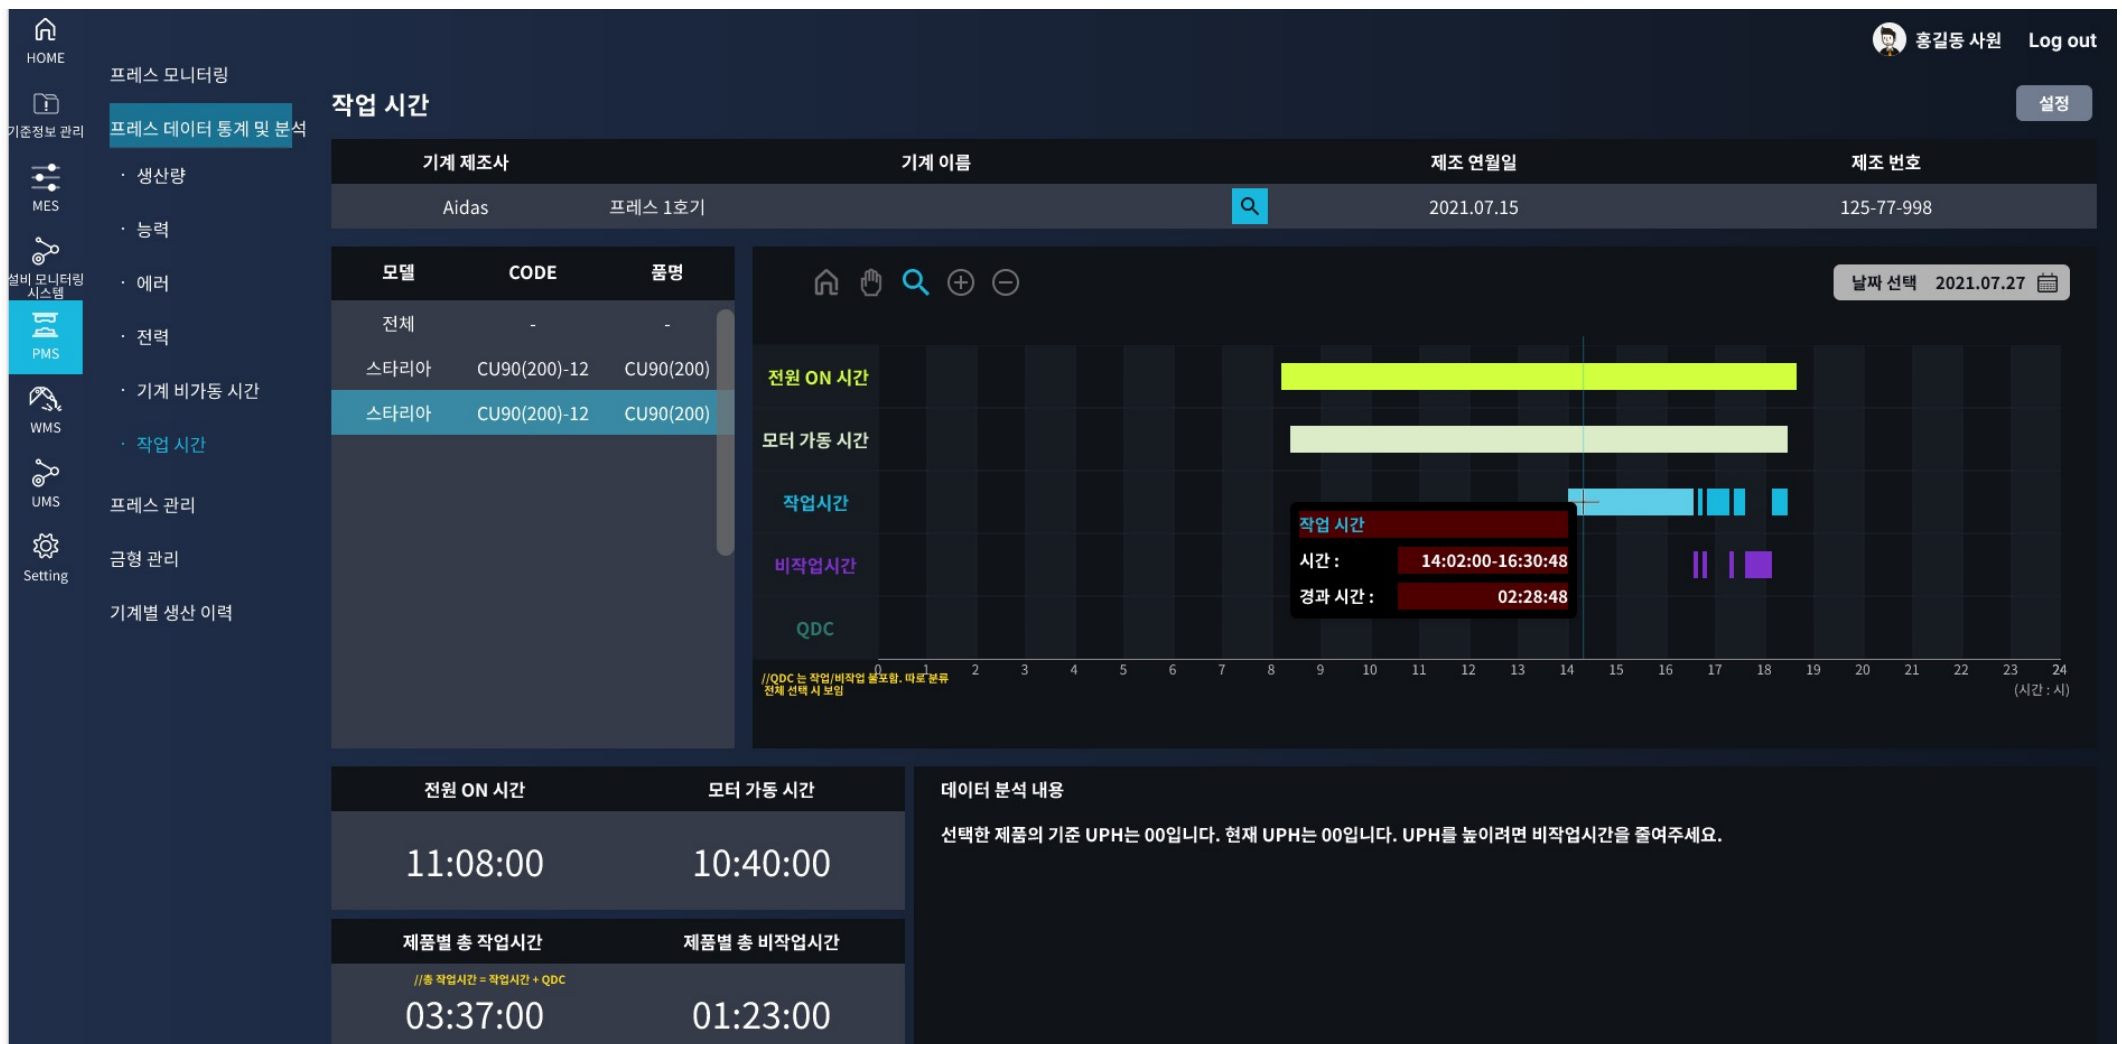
HOME

기준정보 관리

MES

설비 모니터링 시스템

PMS

WMS

UMS

Setting

프레스 모니터링

프레스 데이터 통계 및 분석

· 생산량

· 능력

· 에러

· 전력

· 기계 비가동 시간

· 작업 시간

프레스 관리

금형 관리

기계별 생산 이력

홍길동 사원 Log out

작업 시간

설정

| 기계 제조사 | 기계 이름 | 제조 연월일 | 제조 번호 |
|---|---|---|---|
| Aidas | 프레스 1호기 | 2021.07.15 | 125-77-998 |

| 모델 | CODE | 품명 |
|---|---|---|
| 전체 | - | - |
| 스타리아 | CU90(200)-12 | CU90(200) |
| 스타리아 | CU90(200)-12 | CU90(200) |

날짜 선택 2021.07.27

전원 ON 시간

모터 가동 시간

작업시간

비작업시간

QDC

작업 시간

시간 : 14:02:00-16:30:48

경과 시간 : 02:28:48

0 1 2 3 4 5 6 7 8 9 10 11 12 13 14 15 16 17 18 19 20 21 22 23 24

(시간 : 시)

//QDC 는 작업/비작업 불포함. 따로 분류 전체 선택 시 보임

| 전원 ON 시간 | 모터 가동 시간 |
|---|---|
| 11:08:00 | 10:40:00 |

| 제품별 총 작업시간 | 제품별 총 비작업시간 |
|---|---|
| //총 작업시간 = 작업시간 + QDC 03:37:00 | 01:23:00 |

데이터 분석 내용

선택한 제품의 기준 UPH는 00입니다. 현재 UPH는 00입니다. UPH를 높이려면 비작업시간을 줄여주세요.